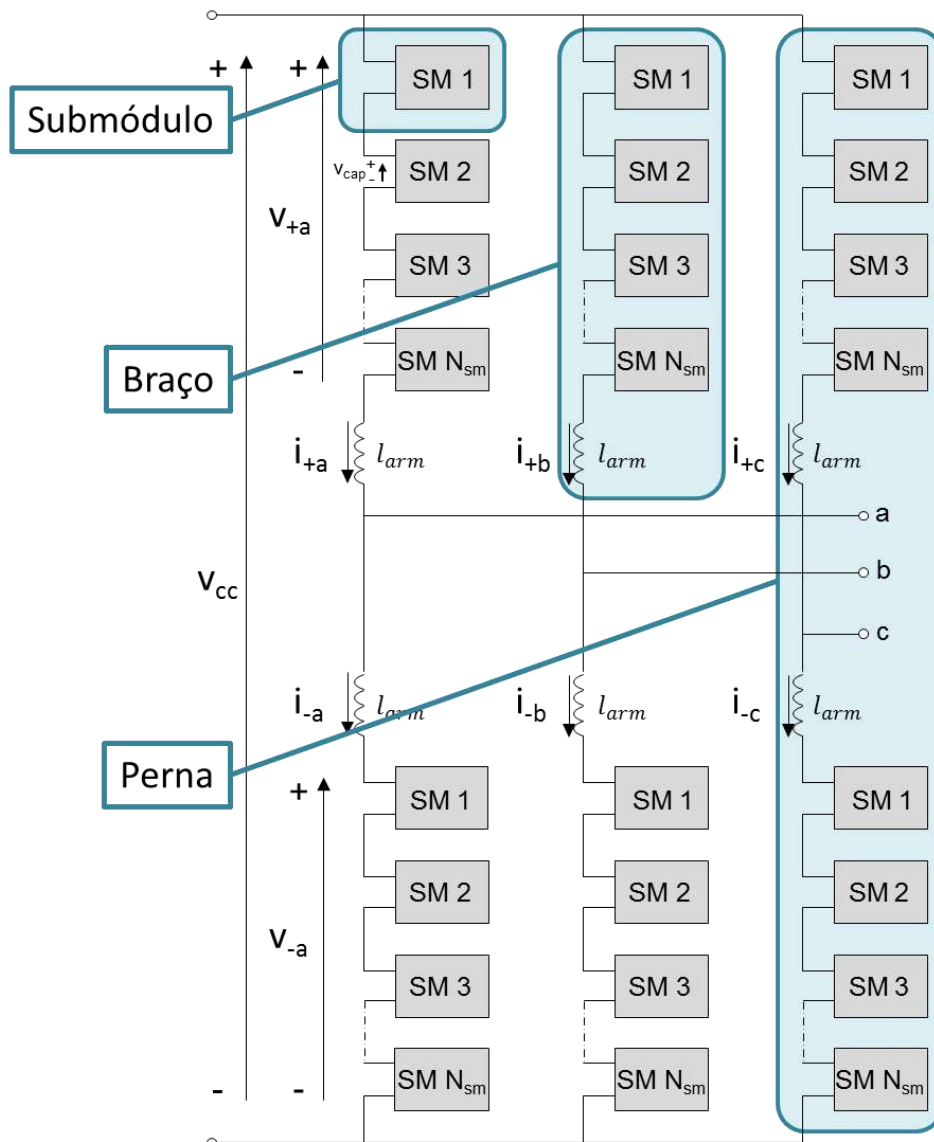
+ + SM 1 SM 1 SM 1

Submódulo

$v_{cap}$ SM 2 SM 2 SM 2

$v_{+a}$

SM 3 SM 3 SM 3

Braço

- SM $N_{sm}$ SM $N_{sm}$ SM $N_{sm}$

$i_{+a}$ $l_{arm}$ $i_{+b}$ $l_{arm}$ $i_{+c}$ $l_{arm}$

a

$v_{cc}$

b

c

$i_{-a}$ $l_{arm}$ $i_{-b}$ $l_{arm}$ $i_{-c}$ $l_{arm}$

Perna

+ SM 1 SM 1 SM 1

SM 2 SM 2 SM 2

$v_{-a}$

SM 3 SM 3 SM 3

- - SM $N_{sm}$ SM $N_{sm}$ SM $N_{sm}$